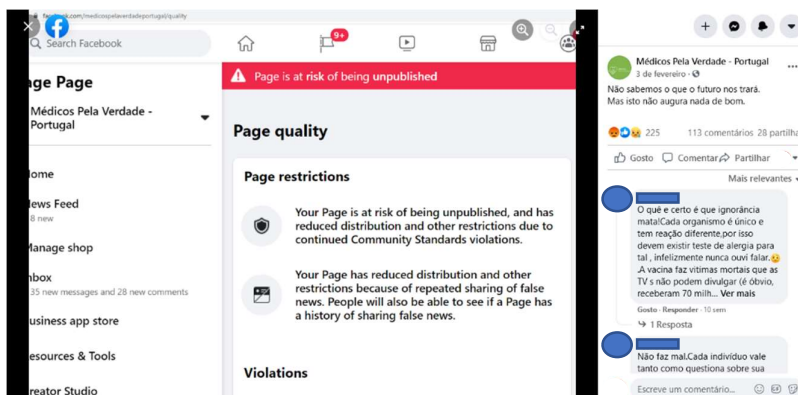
facebook.com/medicospelaverdadeportugal/quality

Search Facebook

9+

age Page

Médicos Pela Verdade - Portugal

ome

ews Feed
8 new

Manage shop

nbox
35 new messages and 28 new comments

usiness app store

esources & Tools

reator Studio

Page is at risk of being unpublished

Page quality

Page restrictions

Your Page is at risk of being unpublished, and has reduced distribution and other restrictions due to continued Community Standards violations.

Your Page has reduced distribution and other restrictions because of repeated sharing of false news. People will also be able to see if a Page has a history of sharing false news.

Violations

Médicos Pela Verdade - Portugal
3 de fevereiro ·

Não sabemos o que o futuro nos trará.
Mas isto não augura nada de bom.

225 113 comentários 28 partilha

Gosto Comentar Partilhar

Mais relevantes

O quê e certo é que ignorância mata!Cada organismo é único e tem reação diferente,por isso devem existir teste de alergia para tal , infelizmente nunca ouvi falar. .A vacina faz vitimas mortais que as TV s não podem divulgar (é óbvio, receberam 70 milh... Ver mais

Gosto · Responder · 10 sem

1 Resposta

Não faz mal.Cada indivíduo vale tanto como questiona sobre sua

Escreve um comentário...